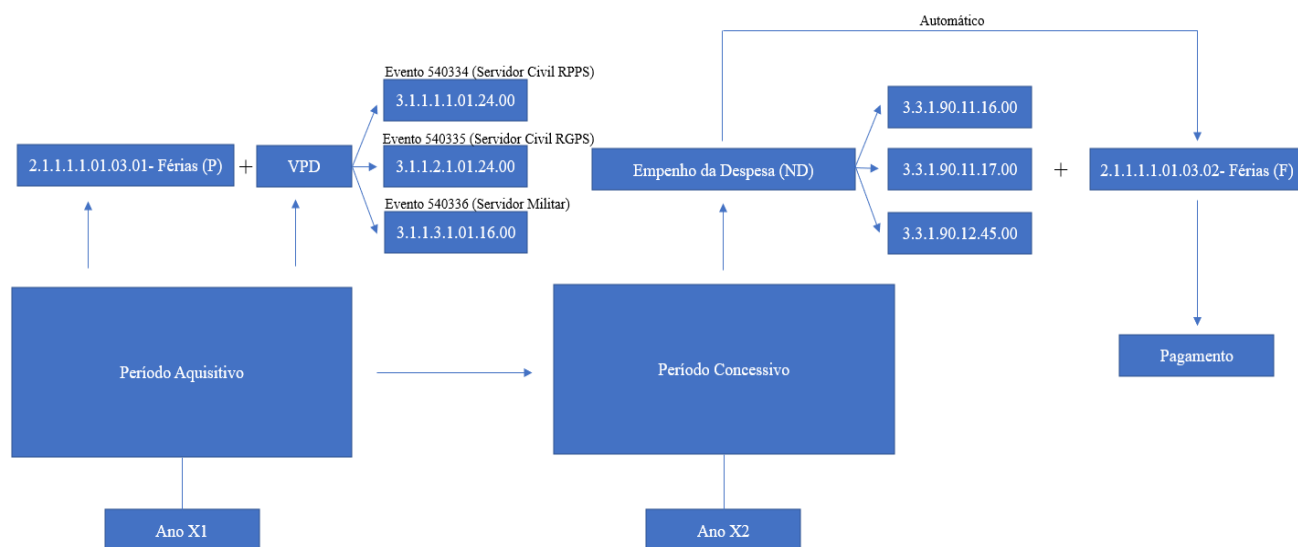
Automático

Evento 540334 (Servidor Civil RPPS)

3.1.1.1.1.01.24.00

2.1.1.1.1.01.03.01- Férias (P)

+

VPD

Evento 540335 (Servidor Civil RGPS)

3.1.1.2.1.01.24.00

Evento 540336 (Servidor Militar)

3.1.1.3.1.01.16.00

Empenho da Despesa (ND)

3.3.1.90.11.16.00

3.3.1.90.11.17.00

3.3.1.90.12.45.00

+

2.1.1.1.1.01.03.02- Férias (F)

Pagamento

Período Aquisitivo

Período Concessivo

Ano X1

Ano X2